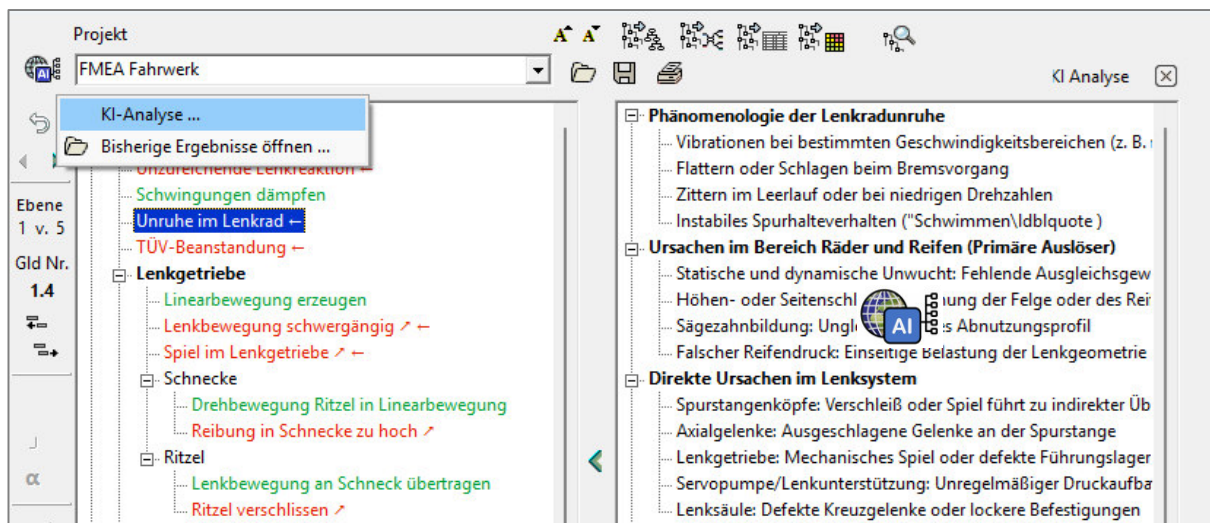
Projekt

FMEA Fahrwerk

KI Analyse

KI-Analyse ...

Bisherige Ergebnisse öffnen ...

Ebene
1 v. 5

Gld Nr.
1.4

α

Unzureichende Lenkreaktion ←
Schwingungen dämpfen
Unruhe im Lenkrad ←
TÜV-Beanstandung ←
Lenkgetriebe
Linearbewegung erzeugen
Lenkbewegung schwergängig ↗ ←
Spiel im Lenkgetriebe ↗ ←
Schnecke
Drehbewegung Ritzel in Linearbewegung
Reibung in Schnecke zu hoch ↗
Ritzel
Lenkbewegung an Schneck übertragen
Ritzel verschlissen ↗

Phänomenologie der Lenkradunruhe
Vibrationen bei bestimmten Geschwindigkeitsbereichen (z. B.
Flattern oder Schlagen beim Bremsvorgang
Zittern im Leerlauf oder bei niedrigen Drehzahlen
Instabiles Spurhalteverhalten ("Schwimmen\ldblquote )
Ursachen im Bereich Räder und Reifen (Primäre Auslöser)
Statische und dynamische Unwucht: Fehlende Ausgleichsgew
Höhen- oder Seitenschl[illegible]ung der Felge oder des Rei
Sägezahnbildung: Ungl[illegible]s Abnutzungsprofil
Falscher Reifendruck: Einseitige Belastung der Lenkgeometrie
Direkte Ursachen im Lenksystem
Spurstangenköpfe: Verschleiß oder Spiel führt zu indirekter Üb
Axialgelenke: Ausgeschlagene Gelenke an der Spurstange
Lenkgetriebe: Mechanisches Spiel oder defekte Führungslager
Servopumpe/Lenkunterstützung: Unregelmäßiger Druckaufba
Lenksäule: Defekte Kreuzgelenke oder lockere Befestigungen

AI